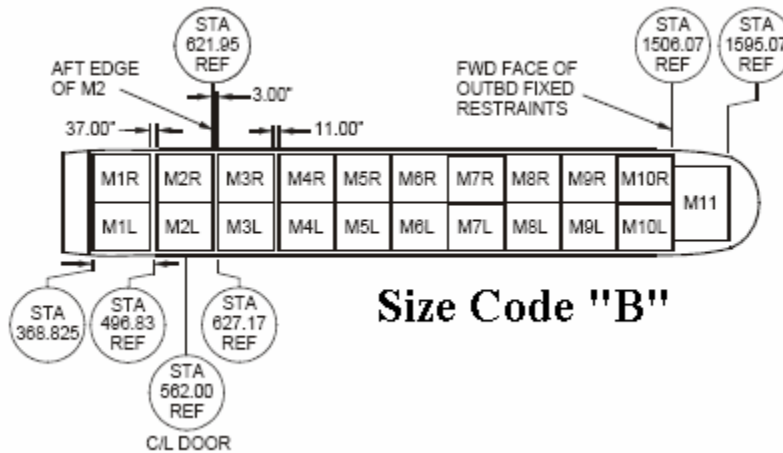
STA 621.95 REF

AFT EDGE OF M2

3.00"

37.00"

11.00"

STA 1506.07 REF

STA 1595.07 REF

FWD FACE OF OUTBD FIXED RESTRAINTS

| M1R | M2R | M3R | M4R | M5R | M6R | M7R | M8R | M9R | M10R | M11 |
|---|---|---|---|---|---|---|---|---|---|---|
| M1L | M2L | M3L | M4L | M5L | M6L | M7L | M8L | M9L | M10L | |

STA 368.825

STA 496.83 REF

STA 627.17 REF

Size Code "B"

STA 562.00 REF

C/L DOOR